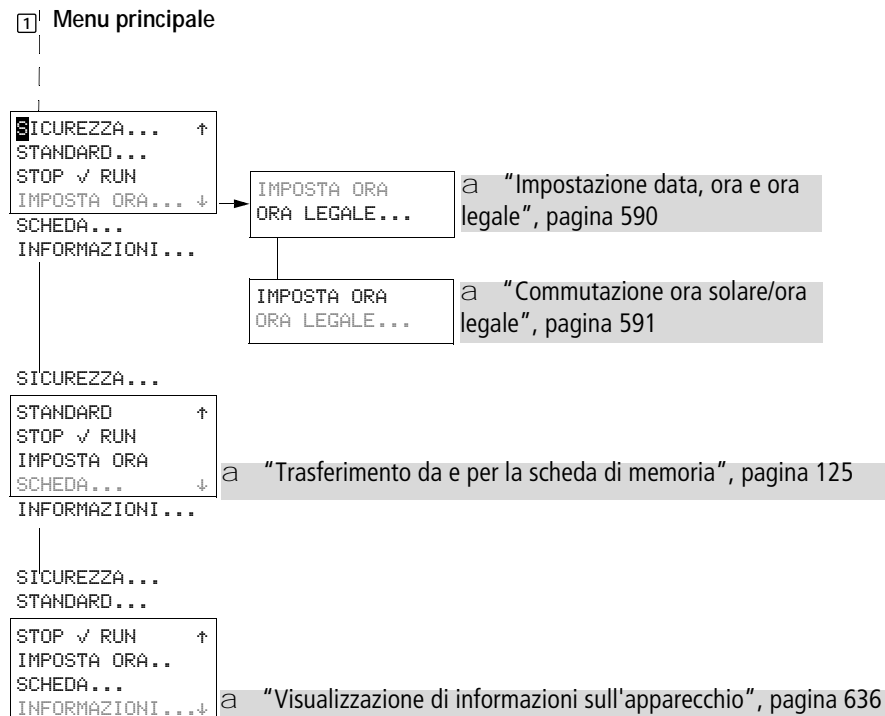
1 Menu principale

SICUREZZA... ↑
STANDARD...
STOP √ RUN
IMPOSTA ORA... ↓
SCHEDA...
INFORMAZIONI...

IMPOSTA ORA
ORA LEGALE...

a "Impostazione data, ora e ora legale", pagina 590

IMPOSTA ORA
ORA LEGALE...

a "Commutazione ora solare/ora legale", pagina 591

SICUREZZA...
STANDARD ↑
STOP √ RUN
IMPOSTA ORA
SCHEDA... ↓
INFORMAZIONI...

a "Trasferimento da e per la scheda di memoria", pagina 125

SICUREZZA...
STANDARD...
STOP √ RUN ↑
IMPOSTA ORA..
SCHEDA...
INFORMAZIONI...↓

a "Visualizzazione di informazioni sull'apparecchio", pagina 636